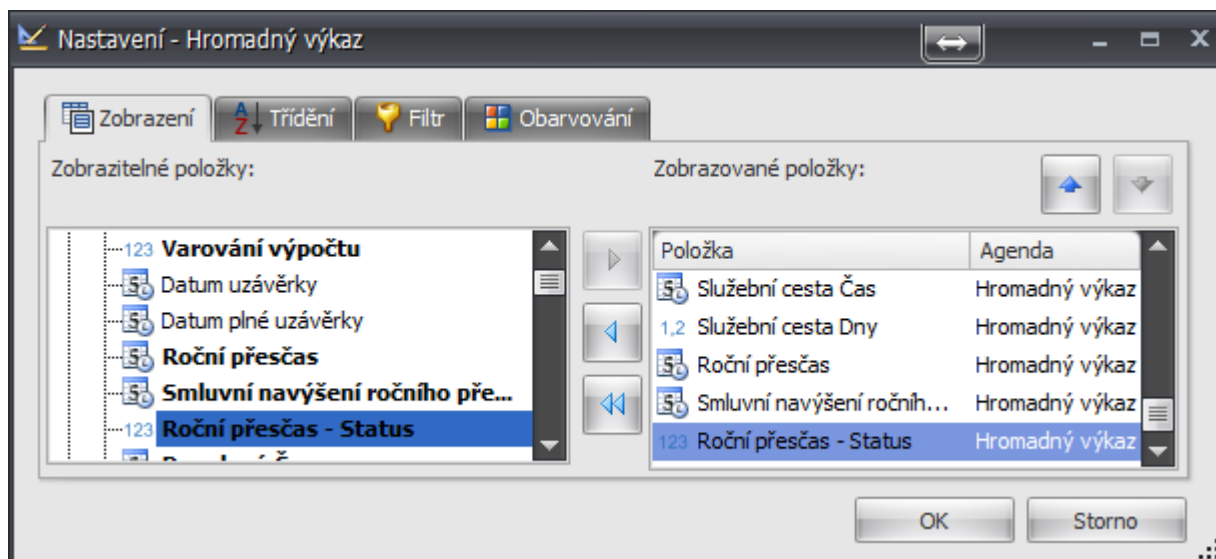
Nastavení - Hromadný výkaz

Zobrazení | Třídění | Filtr | Obarvování

Zobrazitelné položky:

123 Varování výpočtu
Datum uzávěrky
Datum plné uzávěrky
Roční přesčas
Smluvní navýšení ročního pře...
123 Roční přesčas - Status
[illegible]

Zobrazované položky:

| Položka | Agenda |
|---|---|
| Služební cesta Čas | Hromadný výkaz |
| 1,2 Služební cesta Dny | Hromadný výkaz |
| Roční přesčas | Hromadný výkaz |
| Smluvní navýšení ročníh... | Hromadný výkaz |
| 123 Roční přesčas - Status | Hromadný výkaz |

OK
Storno